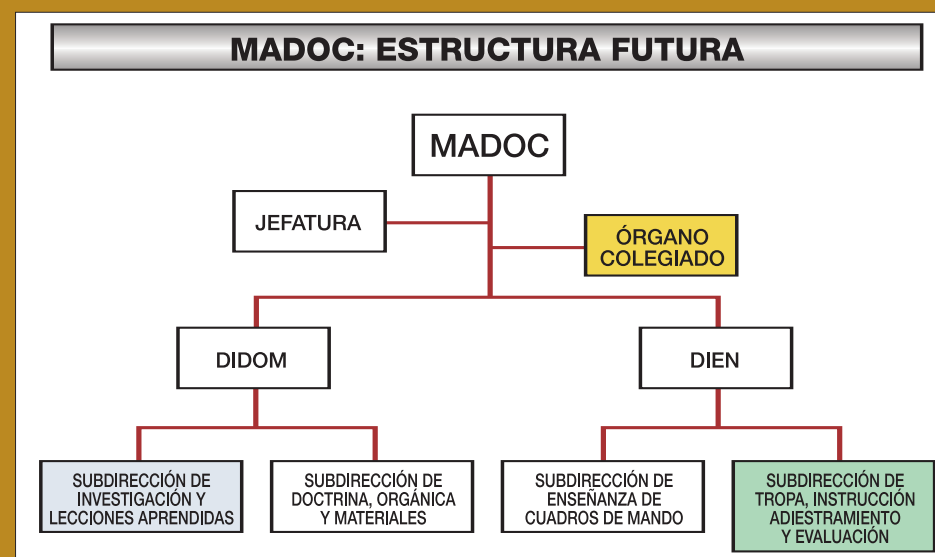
MADOC: ESTRUCTURA FUTURA

MADOC

JEFATURA

ÓRGANO COLEGIADO

DIDOM

DIEN

SUBDIRECCIÓN DE INVESTIGACIÓN Y LECCIONES APRENDIDAS

SUBDIRECCIÓN DE DOCTRINA, ORGÁNICA Y MATERIALES

SUBDIRECCIÓN DE ENSEÑANZA DE CUADROS DE MANDO

SUBDIRECCIÓN DE TROPA, INSTRUCCIÓN ADIESTRAMIENTO Y EVALUACIÓN